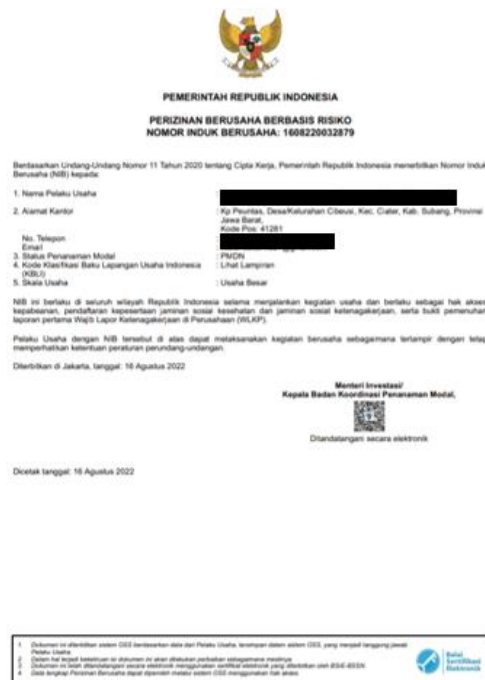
PEMERINTAH REPUBLIK INDONESIA

PERIZINAN BERUSAHA BERBASIS RISIKO
NOMOR INDUK BERUSAHA: 1608220032879

Berdasarkan Undang-Undang Nomor 11 Tahun 2020 tentang Cipta Kerja, Pemerintah Republik Indonesia menerbitkan Nomor Induk Berusaha (NIB) kepada:

1. Nama Pelaku Usaha :
2. Alamat Kantor : Kp Peuntas, Desa/Kelurahan Cibeusi, Kec. Ciater, Kab. Subang, Provinsi Jawa Barat, Kode Pos: 41281
No. Telepon :
Email :
3. Status Penanaman Modal : PMDN
4. Kode Klasifikasi Baku Lapangan Usaha Indonesia (KBLI) : Lihat Lampiran
5. Skala Usaha : Usaha Besar

NIB ini berlaku di seluruh wilayah Republik Indonesia selama menjalankan kegiatan usaha dan berlaku sebagai hak akses kepabeanan, pendaftaran kepesertaan jaminan sosial kesehatan dan jaminan sosial ketenagakerjaan, serta bukti pemenuhan laporan pertama Wajib Lapor Ketenagakerjaan di Perusahaan (WLKP).

Pelaku Usaha dengan NIB tersebut di atas dapat melaksanakan kegiatan berusaha sebagaimana terlampir dengan tetap memperhatikan ketentuan peraturan perundang-undangan.

Diterbitkan di Jakarta, tanggal: 16 Agustus 2022

Menteri Investasi/
Kepala Badan Koordinasi Penanaman Modal,

Ditandatangani secara elektronik

Dicetak tanggal: 16 Agustus 2022

1. Dokumen ini diterbitkan sistem OSS berdasarkan data dari Pelaku Usaha, tersimpan dalam sistem OSS, yang menjadi tanggung jawab Pelaku Usaha.
2. Dalam hal terjadi kekeliruan isi dokumen ini akan dilakukan perbaikan sebagaimana mestinya.
3. Dokumen ini telah ditandatangani secara elektronik menggunakan sertifikat elektronik yang diterbitkan oleh BSrE-BSSN.
4. Data lengkap Perizinan Berusaha dapat diperoleh melalui sistem OSS menggunakan hak akses.

Balai Sertifikasi Elektronik